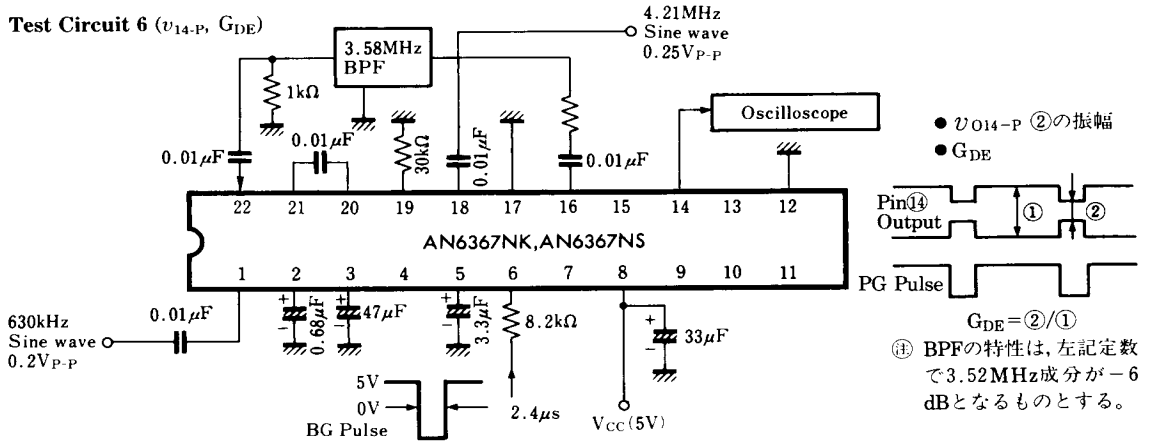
Test Circuit 6 ($v_{14\text{-}P}$, $G_{DE}$)

3.58MHz BPF

4.21MHz Sine wave $0.25V_{P\text{-}P}$

1kΩ

0.01μF

0.01μF

30kΩ

0.01μF

0.01μF

Oscilloscope

● $v_{O14\text{-}P}$ ②の振幅

● $G_{DE}$

22 21 20 19 18 17 16 15 14 13 12

AN6367NK,AN6367NS

1 2 3 4 5 6 7 8 9 10 11

Pin⑭ Output

①

②

PG Pulse

630kHz Sine wave $0.2V_{P\text{-}P}$

0.01μF

0.68μF

47μF

3.3μF

8.2kΩ

33μF

$G_{DE}$=②/①

㊟ BPFの特性は,左記定数で3.52MHz成分が−6dBとなるものとする。

5V

0V

BG Pulse

2.4μs

$V_{CC}$(5V)